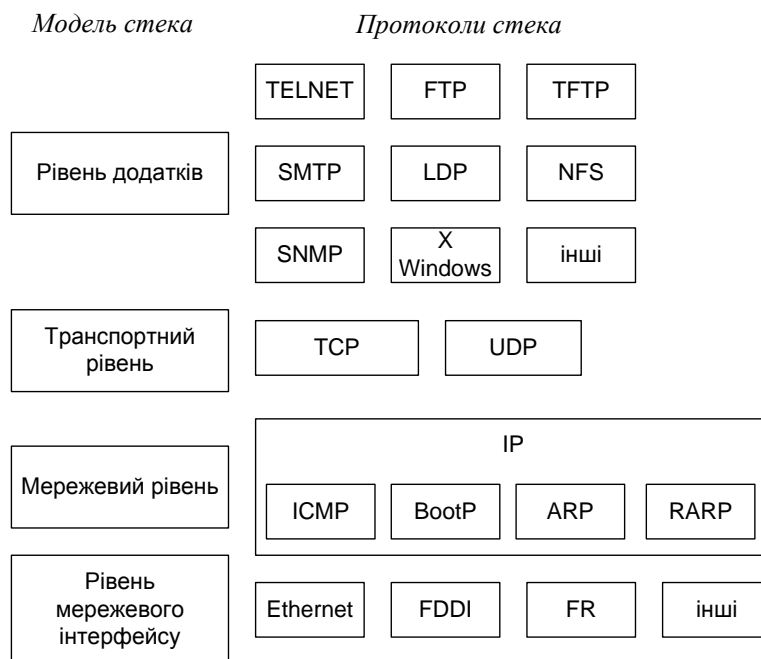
Модель стека

Протоколи стека

Рівень додатків

TELNET

FTP

TFTP

SMTP

LDP

NFS

SNMP

X Windows

інші

Транспортний рівень

TCP

UDP

Мережевий рівень

IP

ICMP

BootP

ARP

RARP

Рівень мережевого інтерфейсу

Ethernet

FDDI

FR

інші